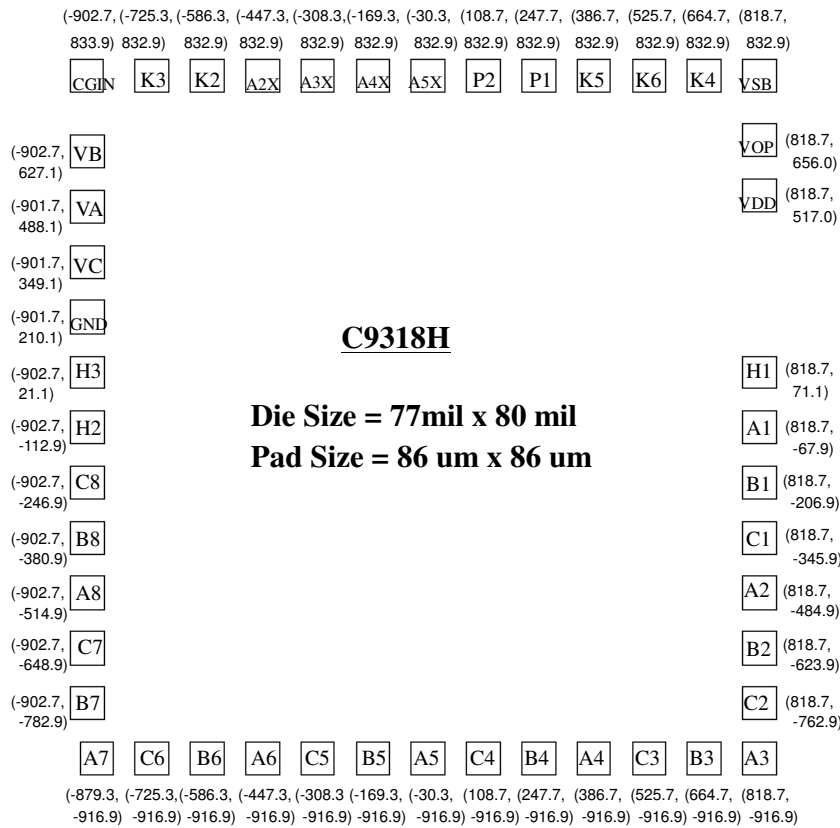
(-902.7, 833.9) (-725.3, 832.9) (-586.3, 832.9) (-447.3, 832.9) (-308.3, 832.9) (-169.3, 832.9) (-30.3, 832.9) (108.7, 832.9) (247.7, 832.9) (386.7, 832.9) (525.7, 832.9) (664.7, 832.9) (818.7, 832.9)

CGIN K3 K2 A2X A3X A4X A5X P2 P1 K5 K6 K4 VSB

(-902.7, 627.1) VB
(-901.7, 488.1) VA
(-901.7, 349.1) VC
(-901.7, 210.1) GND
(-902.7, 21.1) H3
(-902.7, -112.9) H2
(-902.7, -246.9) C8
(-902.7, -380.9) B8
(-902.7, -514.9) A8
(-902.7, -648.9) C7
(-902.7, -782.9) B7

VOP (818.7, 656.0)
VDD (818.7, 517.0)
H1 (818.7, 71.1)
A1 (818.7, -67.9)
B1 (818.7, -206.9)
C1 (818.7, -345.9)
A2 (818.7, -484.9)
B2 (818.7, -623.9)
C2 (818.7, -762.9)

C9318H

Die Size = 77mil x 80 mil
Pad Size = 86 um x 86 um

A7 C6 B6 A6 C5 B5 A5 C4 B4 A4 C3 B3 A3

(-879.3, -916.9) (-725.3, -916.9) (-586.3, -916.9) (-447.3, -916.9) (-308.3 -916.9) (-169.3, -916.9) (-30.3, -916.9) (108.7, -916.9) (247.7, -916.9) (386.7, -916.9) (525.7, -916.9) (664.7, -916.9) (818.7, -916.9)